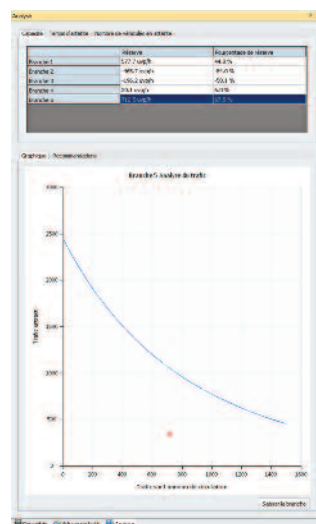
Analyse

Capacité | Temps d'attente | Nombre de véhicules en attente

| | Réserve | Pourcentage de réserve |
|---|---|---|
| Branche 1 | 577,7 uvp/h | 44,8 % |
| Branche 2 | -989,7 uvp/h | -95,0 % |
| Branche 3 | -256,2 uvp/h | -50,1 % |
| Branche 4 | 358 uvp/h | 6,0 % |
| Branche 5 | 712,5 uvp/h | 57,5 % |

Graphique | Recommandations

Branche 5 Analyse du trafic

Trafic entrant

3000
2500
2000
1500
1000
500
0

0 200 400 600 800 1000 1200 1400 1600

Trafic sur l'anneau de circulation

Suivante branche

Capacité | Niveau de trafic | Trafic